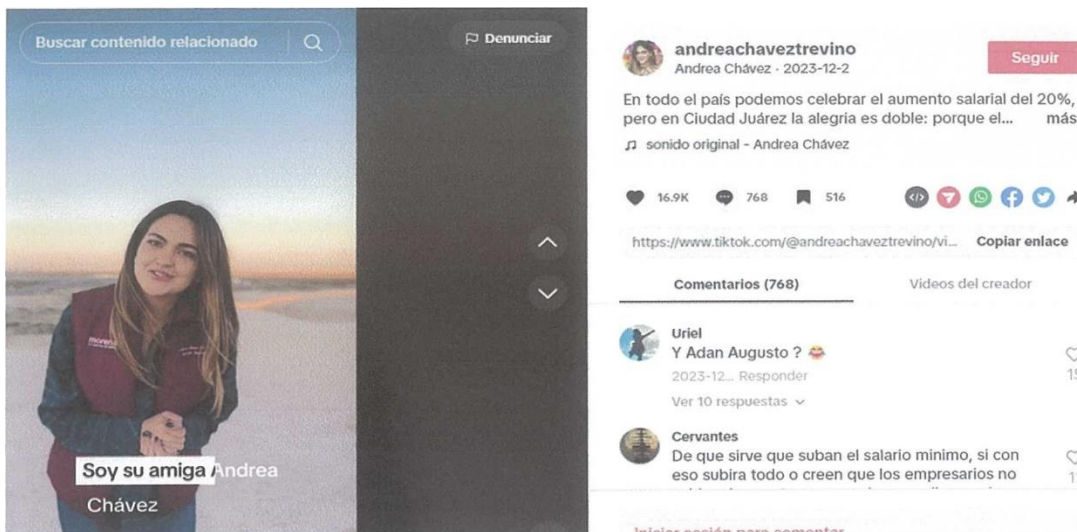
Buscar contenido relacionado

Denunciar

morena

Soy su amiga Andrea Chávez

andreachaveztrevino
Andrea Chávez · 2023-12-2

Seguir

En todo el país podemos celebrar el aumento salarial del 20%, pero en Ciudad Juárez la alegría es doble: porque el... más

sonido original - Andrea Chávez

16.9K 768 516

https://www.tiktok.com/@andreachaveztrevino/vi... Copiar enlace

Comentarios (768)

Videos del creador

Uriel
Y Adan Augusto ? 😂
2023-12... Responder
Ver 10 respuestas

15

Cervantes
De que sirve que suban el salario minimo, si con eso subira todo o creen que los empresarios no

1

Iniciar sesión para comentar